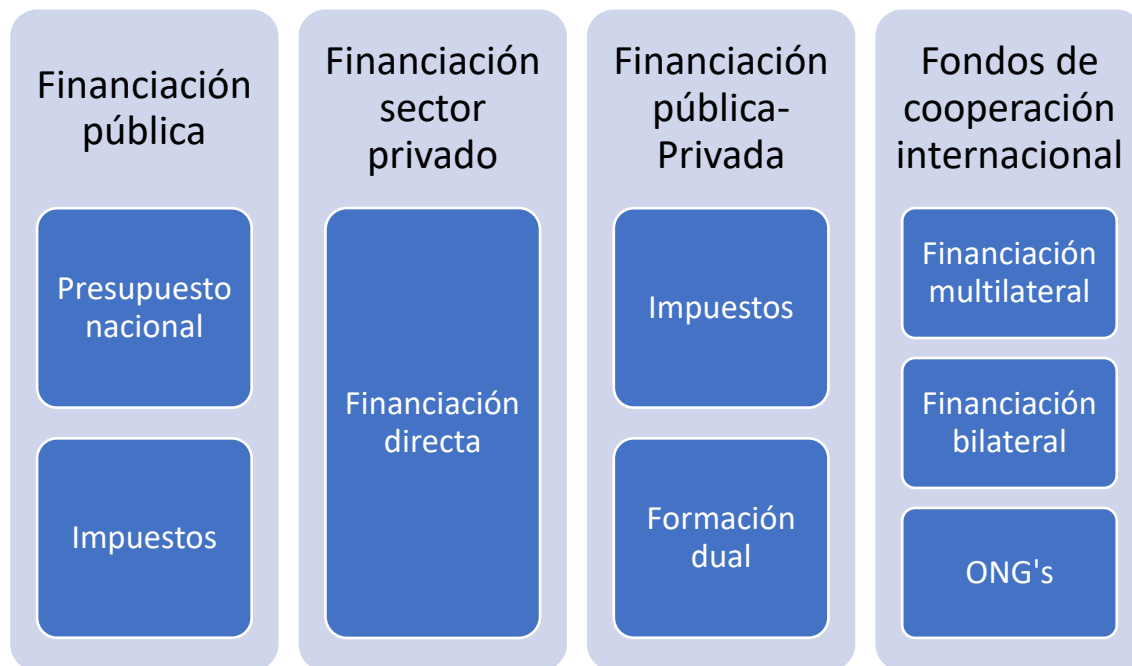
Financiación pública

Presupuesto nacional

Impuestos

Financiación sector privado

Financiación directa

Financiación pública-Privada

Impuestos

Formación dual

Fondos de cooperación internacional

Financiación multilateral

Financiación bilateral

ONG's